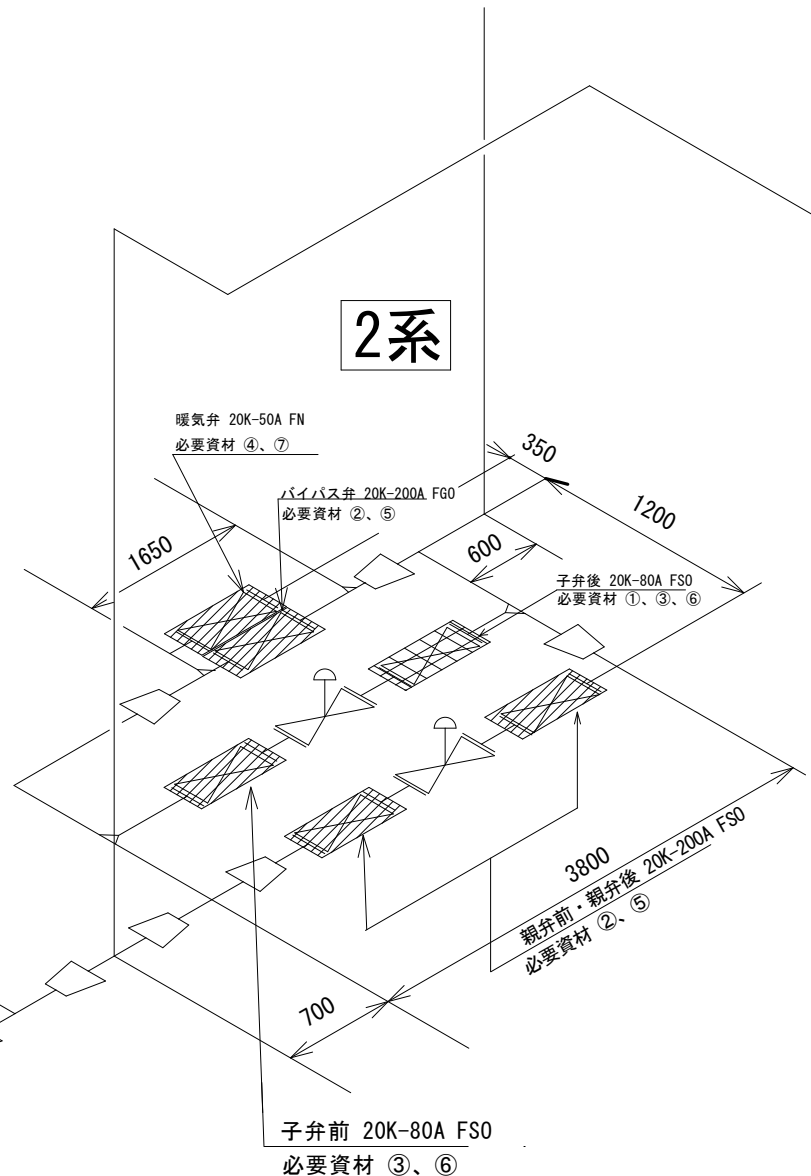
2系

暖気弁 20K-50A FN
必要資材 ④、⑦

350

バイパス弁 20K-200A FGO
必要資材 ②、⑤

1200

1650

600

子弁後 20K-80A FSO
必要資材 ①、③、⑥

3800

親弁前・親弁後 20K-200A FSO
必要資材 ②、⑤

700

子弁前 20K-80A FSO
必要資材 ③、⑥